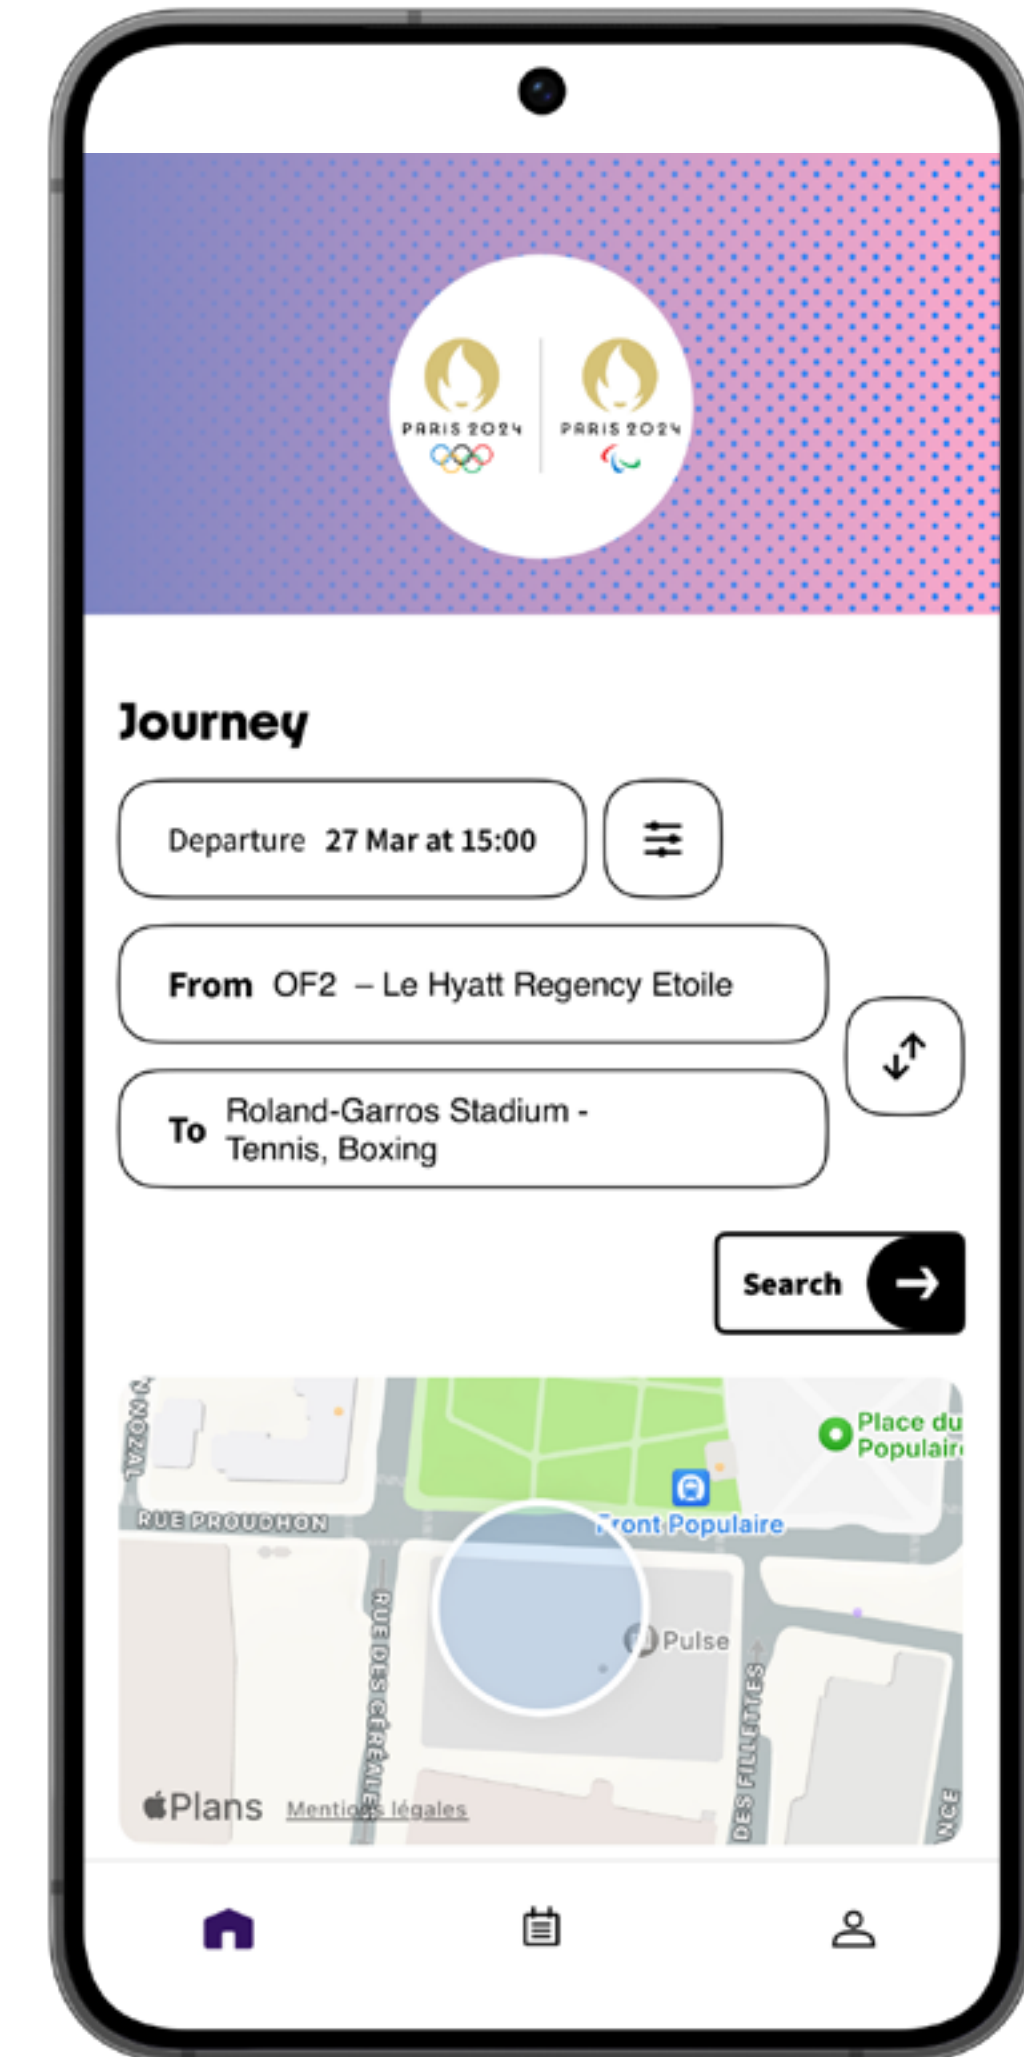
PARIS 2024

PARIS 2024

Journey

Departure 27 Mar at 15:00

From OF2 – Le Hyatt Regency Etoile

To Roland-Garros Stadium - Tennis, Boxing

Search

RUE PROUDHON

Place du Populair

Front Populaire

RUE DES CÉRÉALES

Pulse

DES FILLETTES

Plans Mentions légales